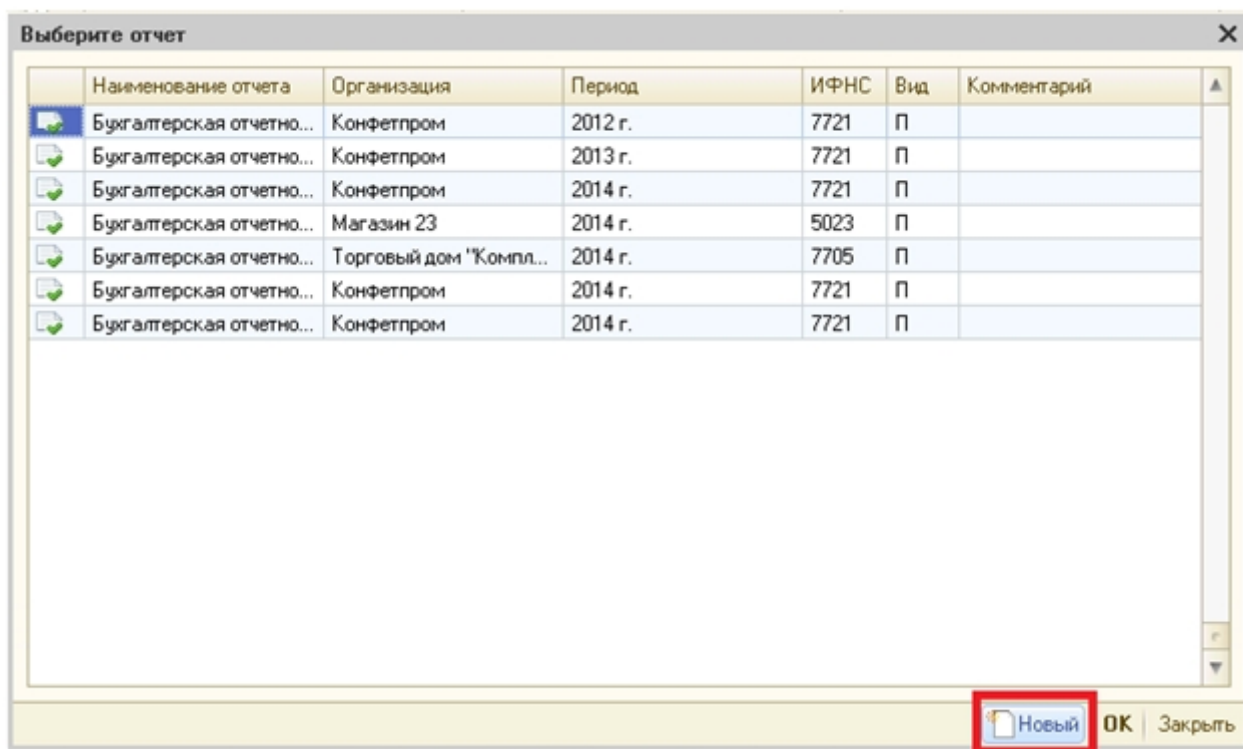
Выберите отчет

| | Наименование отчета | Организация | Период | ИФНС | Вид | Комментарий |
|---|---|---|---|---|---|---|
| | Бухгалтерская отчетно... | Конфетпром | 2012 г. | 7721 | П | |
| | Бухгалтерская отчетно... | Конфетпром | 2013 г. | 7721 | П | |
| | Бухгалтерская отчетно... | Конфетпром | 2014 г. | 7721 | П | |
| | Бухгалтерская отчетно... | Магазин 23 | 2014 г. | 5023 | П | |
| | Бухгалтерская отчетно... | Торговый дом "Компл... | 2014 г. | 7705 | П | |
| | Бухгалтерская отчетно... | Конфетпром | 2014 г. | 7721 | П | |
| | Бухгалтерская отчетно... | Конфетпром | 2014 г. | 7721 | П | |

Новый OK Закрыть